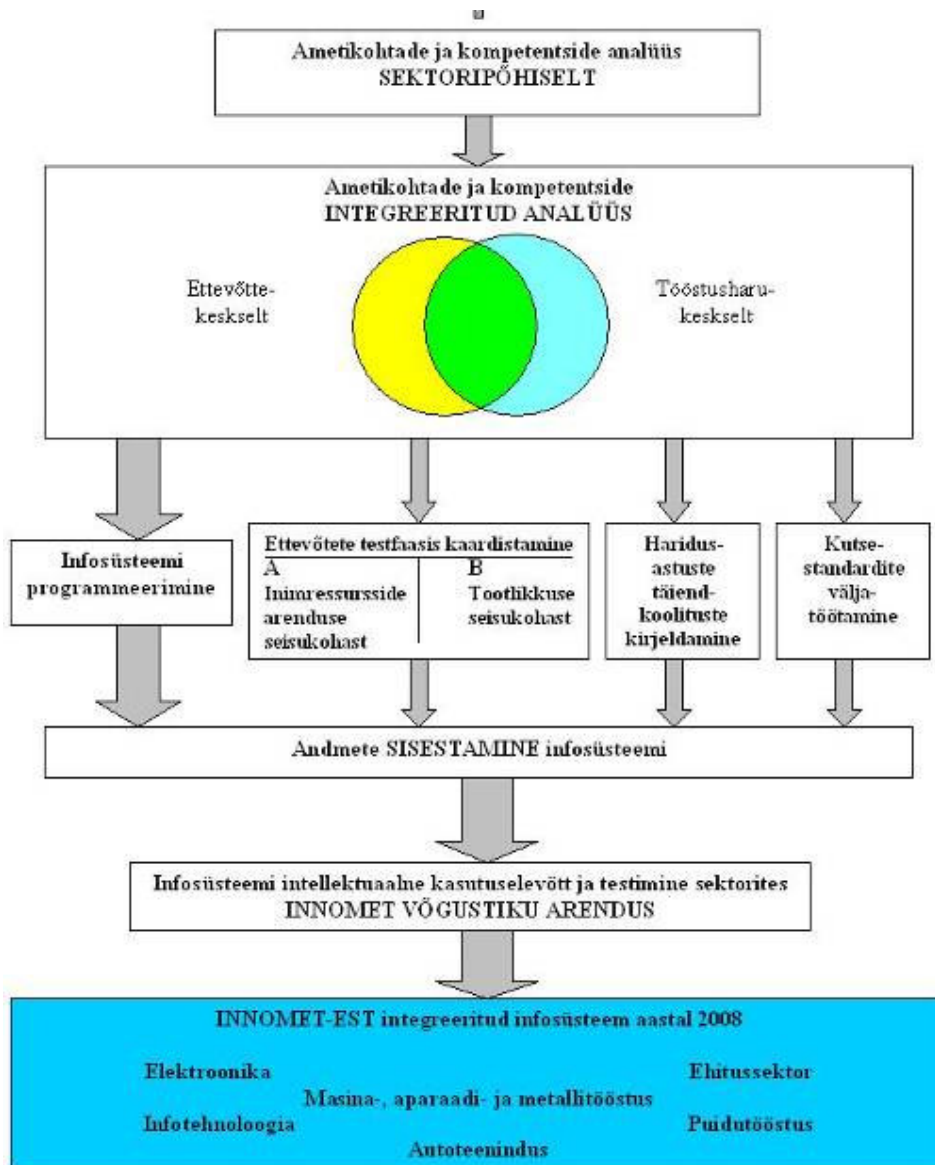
Ametikohtade ja kompetentside analüüs SEKTORIPÕHISELT

Ametikohtade ja kompetentside INTEGREERITUD ANALÜÜS

Ettevõttekeskselt

Tööstusharukeskselt

Infosüsteemi programmeerimine

Ettevõtete testfaasis kaardistamine
A
Inimressursside arenduse seisukohast
B
Tootlikkuse seisukohast

Haridusastuste täiendkoolituste kirjeldamine

Kutsestandardite väljatöötamine

Andmete SISESTAMINE infosüsteemi

Infosüsteemi intellektuaalne kasutuselevõtt ja testimine sektorites INNOMET VÕRGUSTIKU ARENDUS

INNOMET-EST integreeritud infosüsteem aastal 2008

Elektroonika

Masina-, aparaadi- ja metallitööstus

Ehitussektor

Infotehnoloogia

Puidutööstus

Autoteenindus